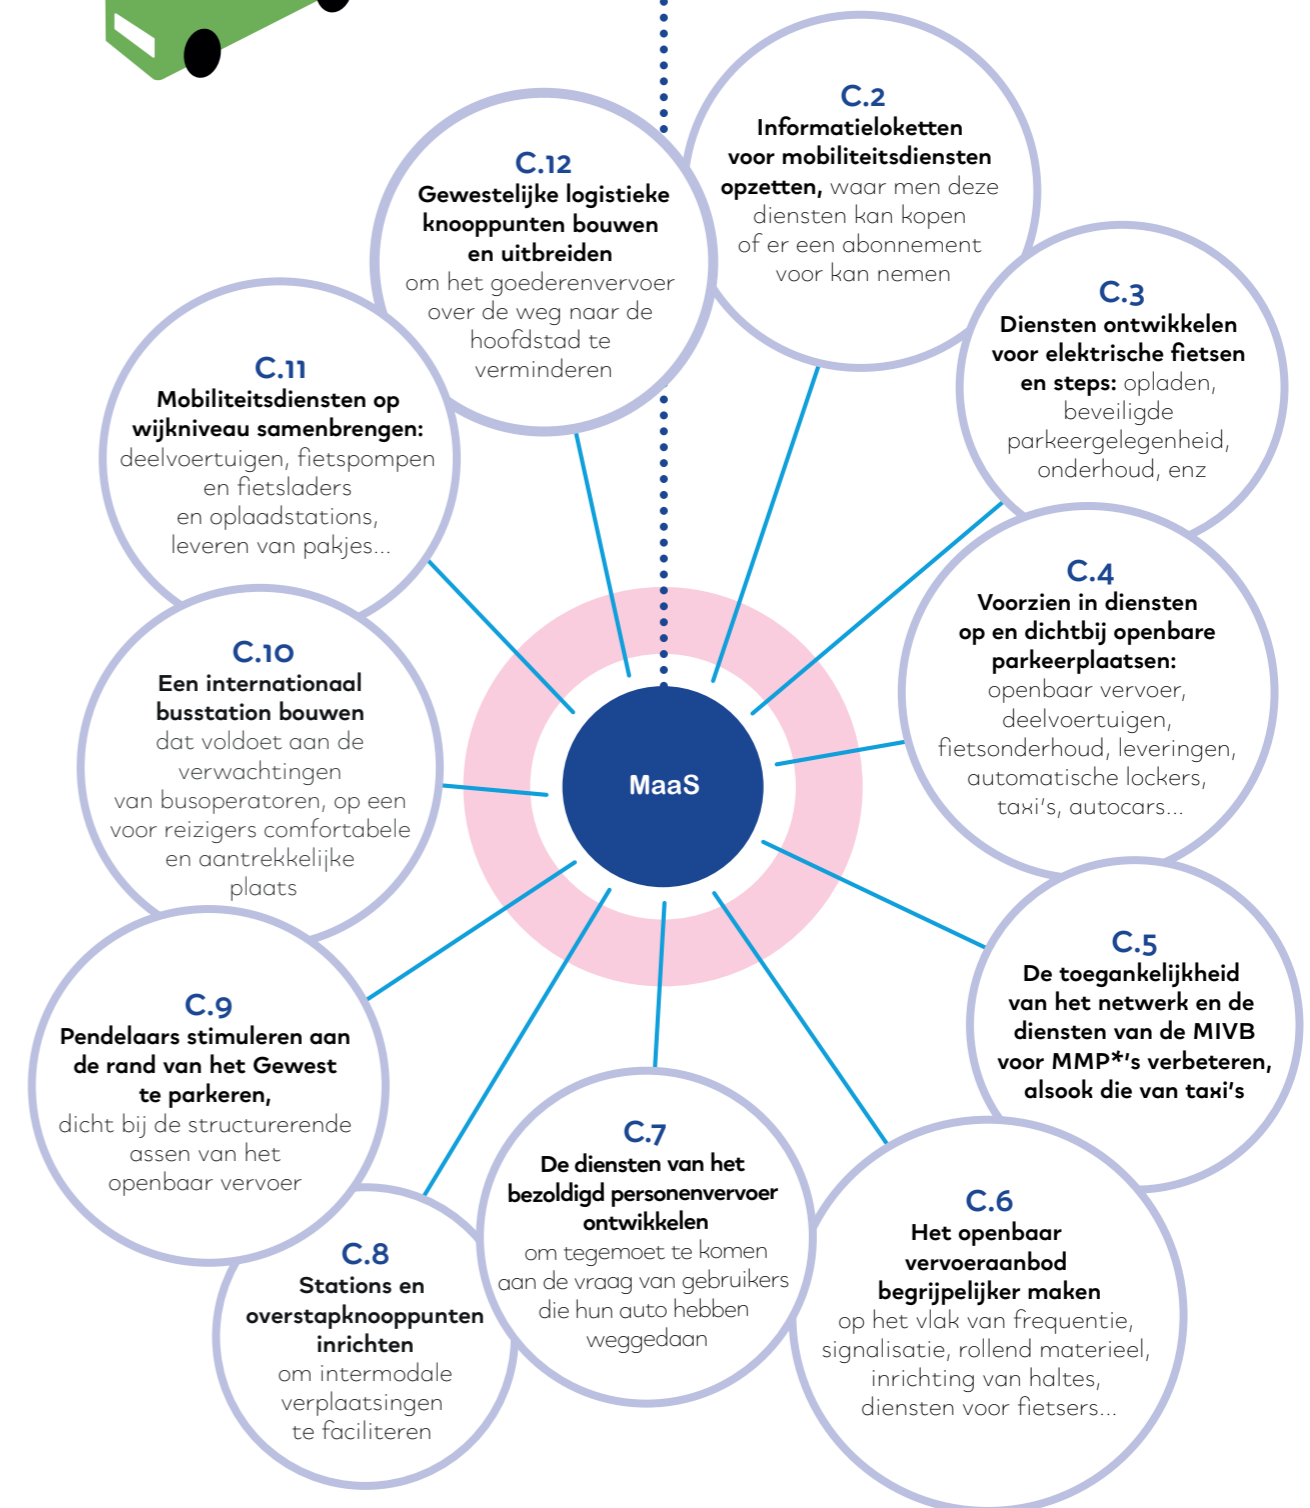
C.2
Informatieloketten voor mobiliteitsdiensten opzetten, waar men deze diensten kan kopen of er een abonnement voor kan nemen

C.3
Diensten ontwikkelen voor elektrische fietsen en steps: opladen, beveiligde parkeergelegenheid, onderhoud, enz

C.4
Voorzien in diensten op en dichtbij openbare parkeerplaatsen: openbaar vervoer, deelvoertuigen, fietsonderhoud, leveringen, automatische lockers, taxi's, autocars...

C.5
De toegankelijkheid van het netwerk en de diensten van de MIVB voor MMP*'s verbeteren, alsook die van taxi's

C.6
Het openbaar vervoeraanbod begrijpelijker maken op het vlak van frequentie, signalisatie, rollend materieel, inrichting van haltes, diensten voor fietsers...

C.7
De diensten van het bezoldigd personenvervoer ontwikkelen om tegemoet te komen aan de vraag van gebruikers die hun auto hebben weggedaan

C.8
Stations en overstapknooppunten inrichten om intermodale verplaatsingen te faciliteren

C.9
Pendelaars stimuleren aan de rand van het Gewest te parkeren, dicht bij de structurerende assen van het openbaar vervoer

C.10
Een internationaal busstation bouwen dat voldoet aan de verwachtingen van busoperatoren, op een voor reizigers comfortabele en aantrekkelijke plaats

C.11
Mobiliteitsdiensten op wijkniveau samenbrengen: deelvoertuigen, fietspompen en fietsladers en oplaadstations, leveren van pakjes...

C.12
Gewestelijke logistieke knooppunten bouwen en uitbreiden om het goederenvervoer over de weg naar de hoofdstad te verminderen

MaaS